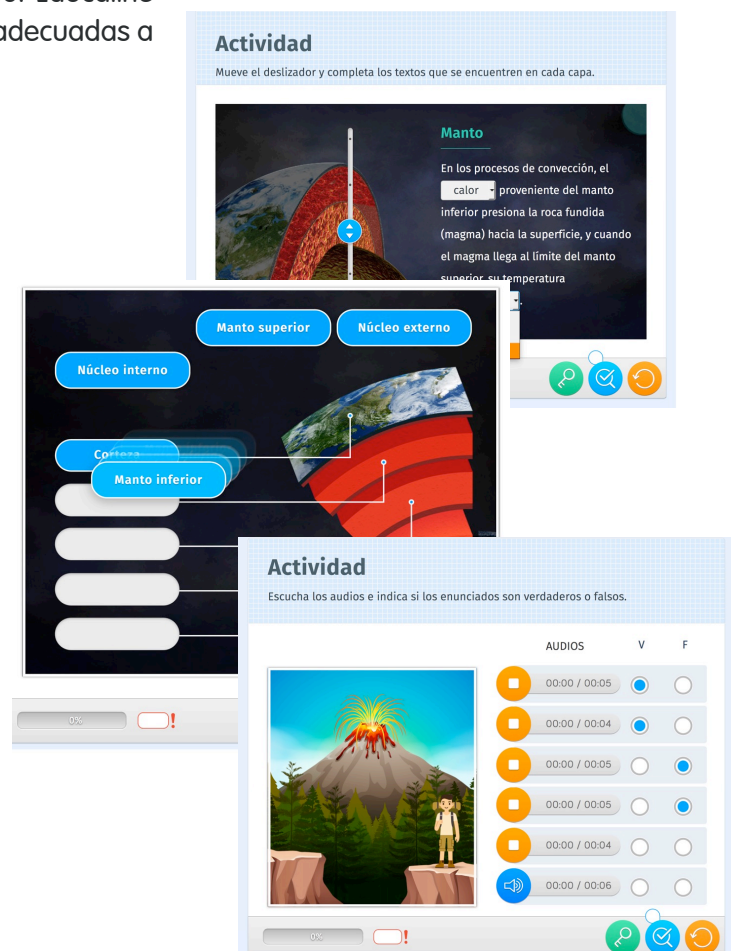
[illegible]
adecuadas a

Actividad
Mueve el deslizador y completa los textos que se encuentren en cada capa.

Manto
En los procesos de convección, el calor proveniente del manto inferior presiona la roca fundida (magma) hacia la superficie, y cuando el magma llega al límite del manto superior, su temperatura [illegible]

Manto superior
Núcleo externo
Núcleo interno
Corteza
Manto inferior

0%
!

Actividad
Escucha los audios e indica si los enunciados son verdaderos o falsos.

AUDIOS V F
00:00 / 00:05
00:00 / 00:04
00:00 / 00:05
00:00 / 00:05
00:00 / 00:04
00:00 / 00:06

0%
!